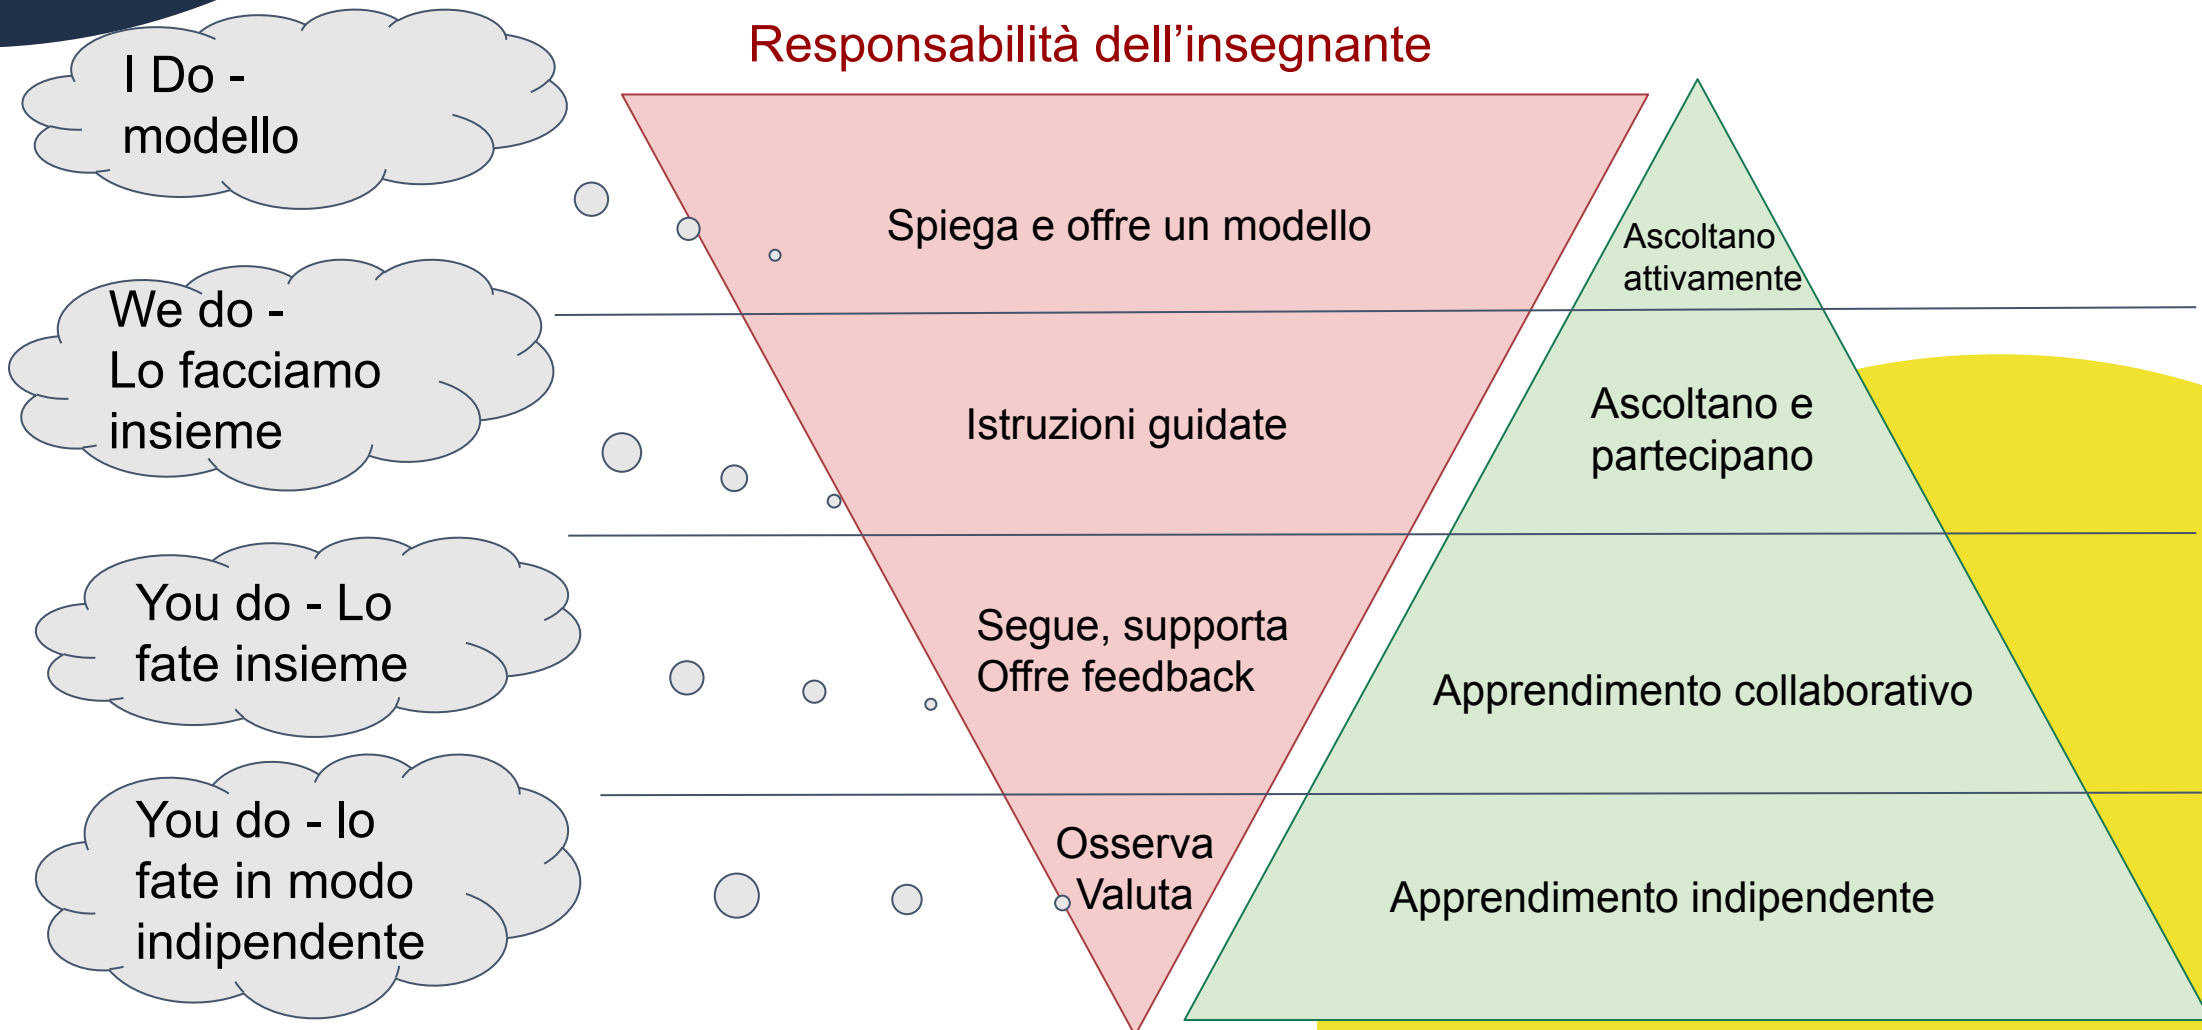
Responsabilità dell'insegnante

I Do - modello

Spiega e offre un modello

Ascoltano attivamente

We do - Lo facciamo insieme

Istruzioni guidate

Ascoltano e partecipano

You do - Lo fate insieme

Segue, supporta
Offre feedback

Apprendimento collaborativo

You do - lo fate in modo indipendente

Osserva
Valuta

Apprendimento indipendente